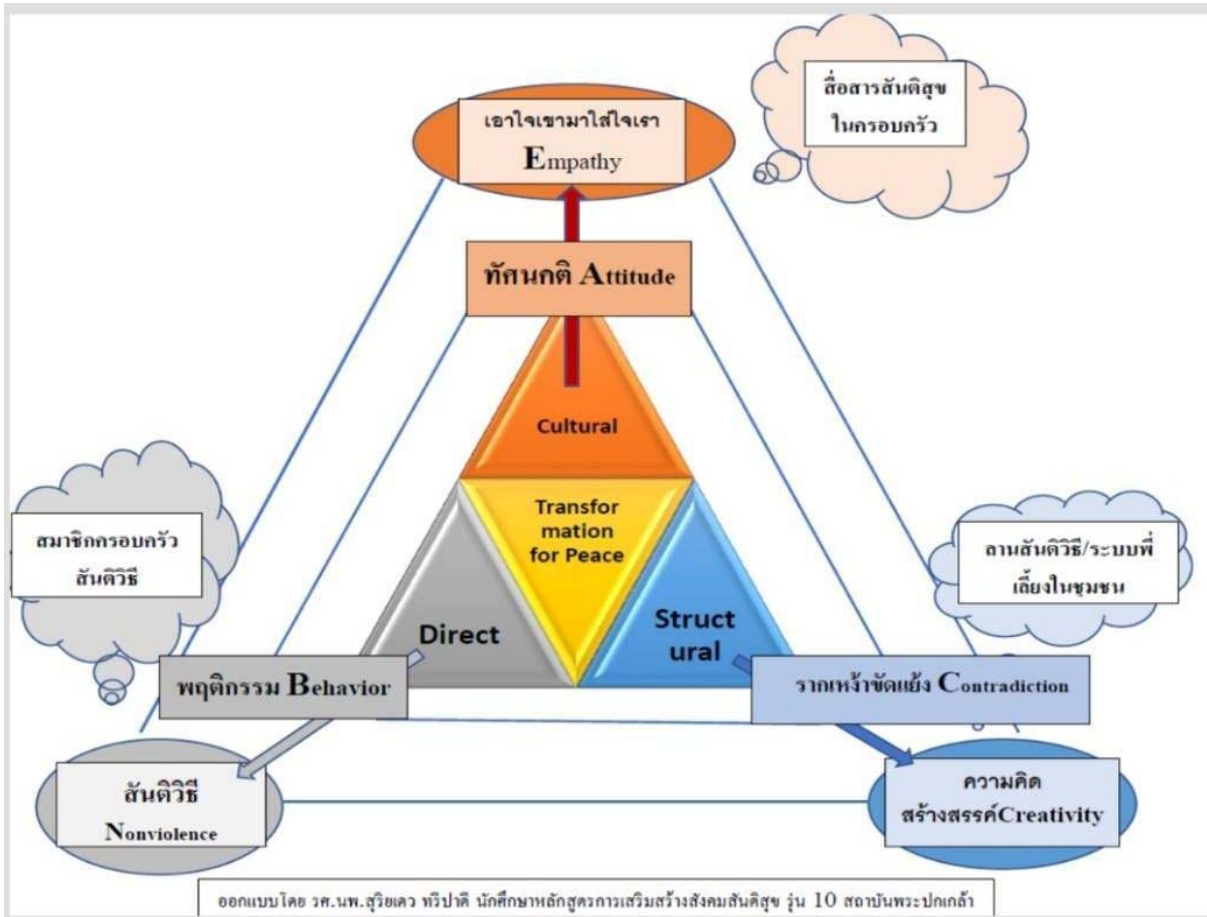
สื่อสารสันติสุข ในครอบครัว

เอาใจเขามาใส่ใจเรา
Empathy

ทัศนคติ Attitude

Cultural

Transfor mation for Peace

Direct

Struct ural

สมาชิกครอบครัว สันติวิธี

ลานสันติวิธี/ระบบพี่เลี้ยงในชุมชน

พฤติกรรม Behavior

รากเหง้าขัดแย้ง Contradiction

สันติวิธี
Nonviolence

ความคิด
สร้างสรรค์Creativity

ออกแบบโดย รศ.นพ.สุริยเดว ทรีปาติ นักศึกษาหลักสูตรการเสริมสร้างสังคมสันติสุข รุ่น 10 สถาบันพระปกเกล้า